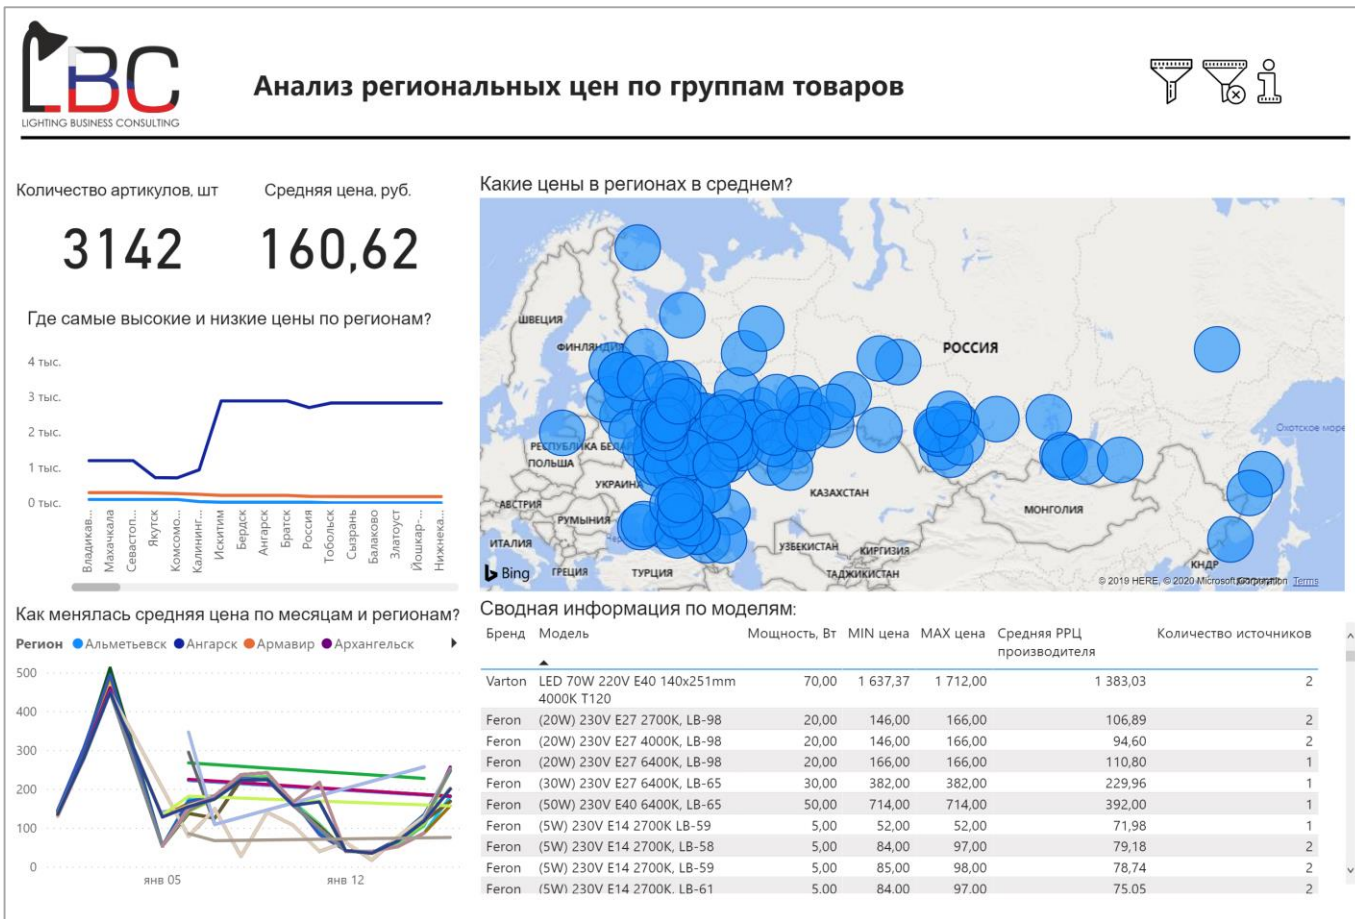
LBC
LIGHTING BUSINESS CONSULTING

Анализ региональных цен по группам товаров

Количество артикулов, шт
3142

Средняя цена, руб.
160,62

Где самые высокие и низкие цены по регионам?

4 тыс.
3 тыс.
2 тыс.
1 тыс.
0 тыс.

Владикав... Махачкала Севастоп... Якутск Комсомо... Калининг... Искитим Бердск Ангарск Братск Россия Тобольск Сызрань Балаково Златоуст Йошкар-... Нижнека...

Какие цены в регионах в среднем?

ШВЕЦИЯ
ФИНЛЯНДИЯ
РОССИЯ
РЕСПУБЛИКА БЕЛАРУСЬ
ПОЛЬША
УКРАИНА
АВСТРИЯ
РУМЫНИЯ
ИТАЛИЯ
ГРЕЦИЯ
ТУРЦИЯ
КАЗАХСТАН
УЗБЕКИСТАН
КИРГИЗИЯ
ТАДЖИКИСТАН
МОНГОЛИЯ
КНДР
Охотское море
Bing
© 2019 HERE, © 2020 Microsoft Corporation Terms

Как менялась средняя цена по месяцам и регионам?

Регион ● Альметьевск ● Ангарск ● Армавир ● Архангельск

500
400
300
200
100
0
янв 05
янв 12

Сводная информация по моделям:

| Бренд | Модель | Мощность, Вт | MIN цена | MAX цена | Средняя РРЦ производителя | Количество источников |
|---|---|---|---|---|---|---|
| Varton | LED 70W 220V E40 140x251mm 4000K T120 | 70,00 | 1 637,37 | 1 712,00 | 1 383,03 | 2 |
| Feron | (20W) 230V E27 2700K, LB-98 | 20,00 | 146,00 | 166,00 | 106,89 | 2 |
| Feron | (20W) 230V E27 4000K, LB-98 | 20,00 | 146,00 | 166,00 | 94,60 | 2 |
| Feron | (20W) 230V E27 6400K, LB-98 | 20,00 | 166,00 | 166,00 | 110,80 | 1 |
| Feron | (30W) 230V E27 6400K, LB-65 | 30,00 | 382,00 | 382,00 | 229,96 | 1 |
| Feron | (50W) 230V E40 6400K, LB-65 | 50,00 | 714,00 | 714,00 | 392,00 | 1 |
| Feron | (5W) 230V E14 2700K LB-59 | 5,00 | 52,00 | 52,00 | 71,98 | 1 |
| Feron | (5W) 230V E14 2700K LB-58 | 5,00 | 84,00 | 97,00 | 79,18 | 2 |
| Feron | (5W) 230V E14 2700K, LB-59 | 5,00 | 85,00 | 98,00 | 78,74 | 2 |
| Feron | (5W) 230V E14 2700K, LB-61 | 5,00 | 84,00 | 97,00 | 75,05 | 2 |